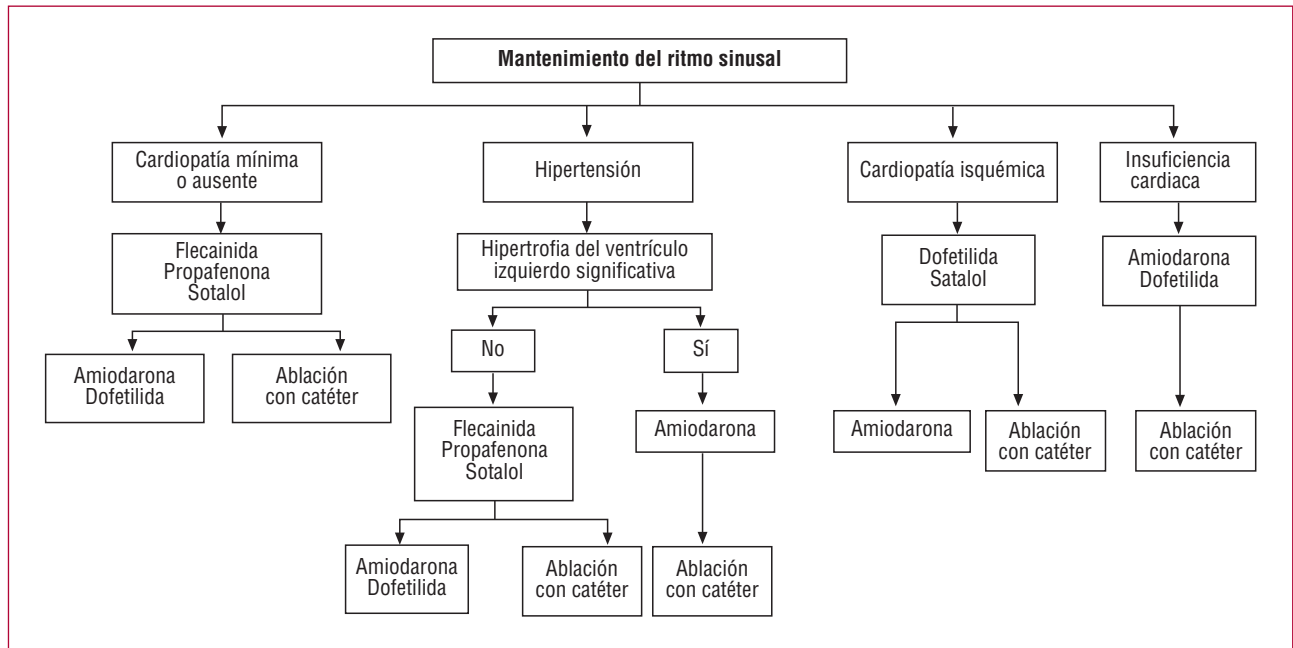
Mantenimiento del ritmo sinusal

Cardiopatía mínima o ausente

Flecainida
Propafenona
Sotalol

Amiodarona
Dofetilida

Ablación con catéter

Hipertensión

Hipertrofia del ventrículo izquierdo significativa

No

Flecainida
Propafenona
Sotalol

Amiodarona
Dofetilida

Ablación con catéter

Sí

Amiodarona

Ablación con catéter

Cardiopatía isquémica

Dofetilida
Satalol

Amiodarona

Ablación con catéter

Insuficiencia cardiaca

Amiodarona
Dofetilida

Ablación con catéter